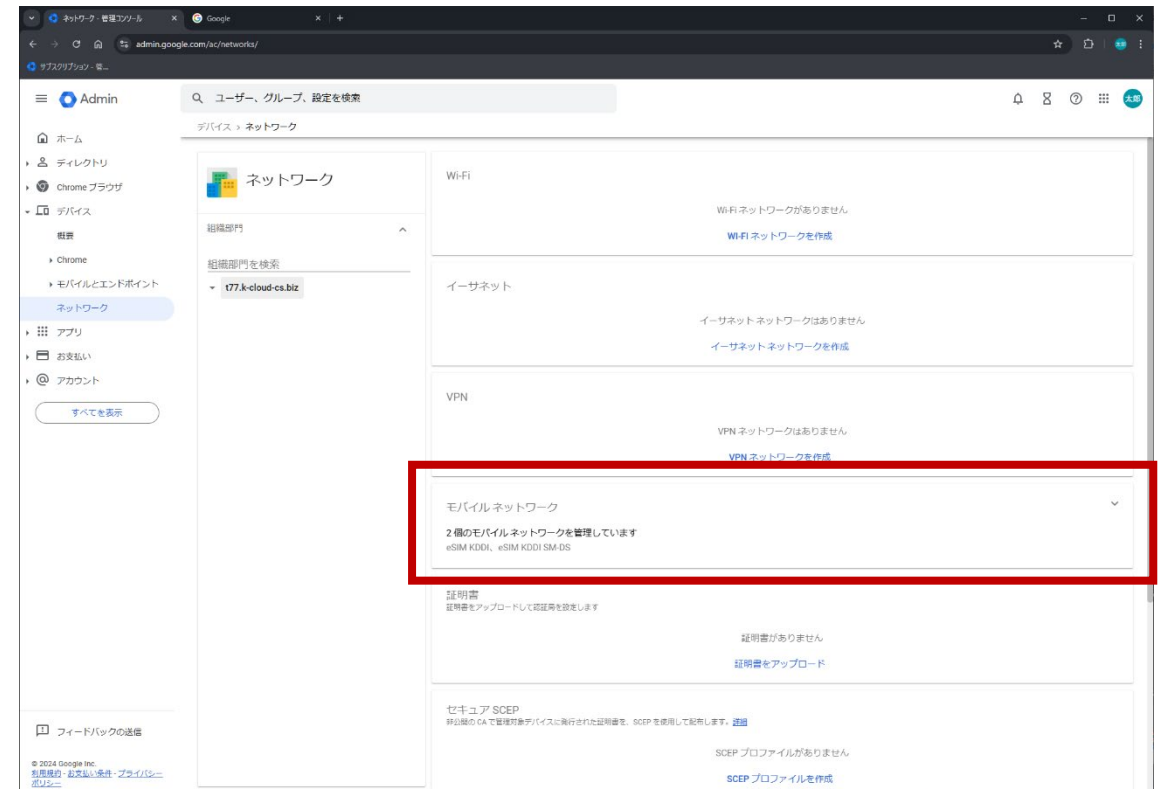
ネットワーク - 管理コンソール
Google
admin.google.com/ac/networks/
サブスクリプション - 管...

Admin
ユーザー、グループ、設定を検索
太郎

デバイス > ネットワーク

ホーム
ディレクトリ
Chrome ブラウザ
デバイス
概要
Chrome
モバイルとエンドポイント
ネットワーク
アプリ
お支払い
アカウント
すべてを表示

ネットワーク
組織部門
組織部門を検索
t77.k-cloud-cs.biz

Wi-Fi
Wi-Fi ネットワークがありません
WI-FI ネットワークを作成

イーサネット
イーサネット ネットワークはありません
イーサネット ネットワークを作成

VPN
VPN ネットワークはありません
VPN ネットワークを作成

モバイル ネットワーク
2 個のモバイル ネットワークを管理しています
eSIM KDDI、eSIM KDDI SM-DS

証明書
証明書をアップロードして認証局を設定します
証明書がありません
証明書をアップロード

セキュア SCEP
部公開の CA で管理対象デバイスに発行された証明書を、SCEP を使用して配布します。詳細
SCEP プロファイルがありません
SCEP プロファイルを作成

フィードバックの送信
© 2024 Google Inc.
利用規約 - お支払い条件 - プライバシーポリシー